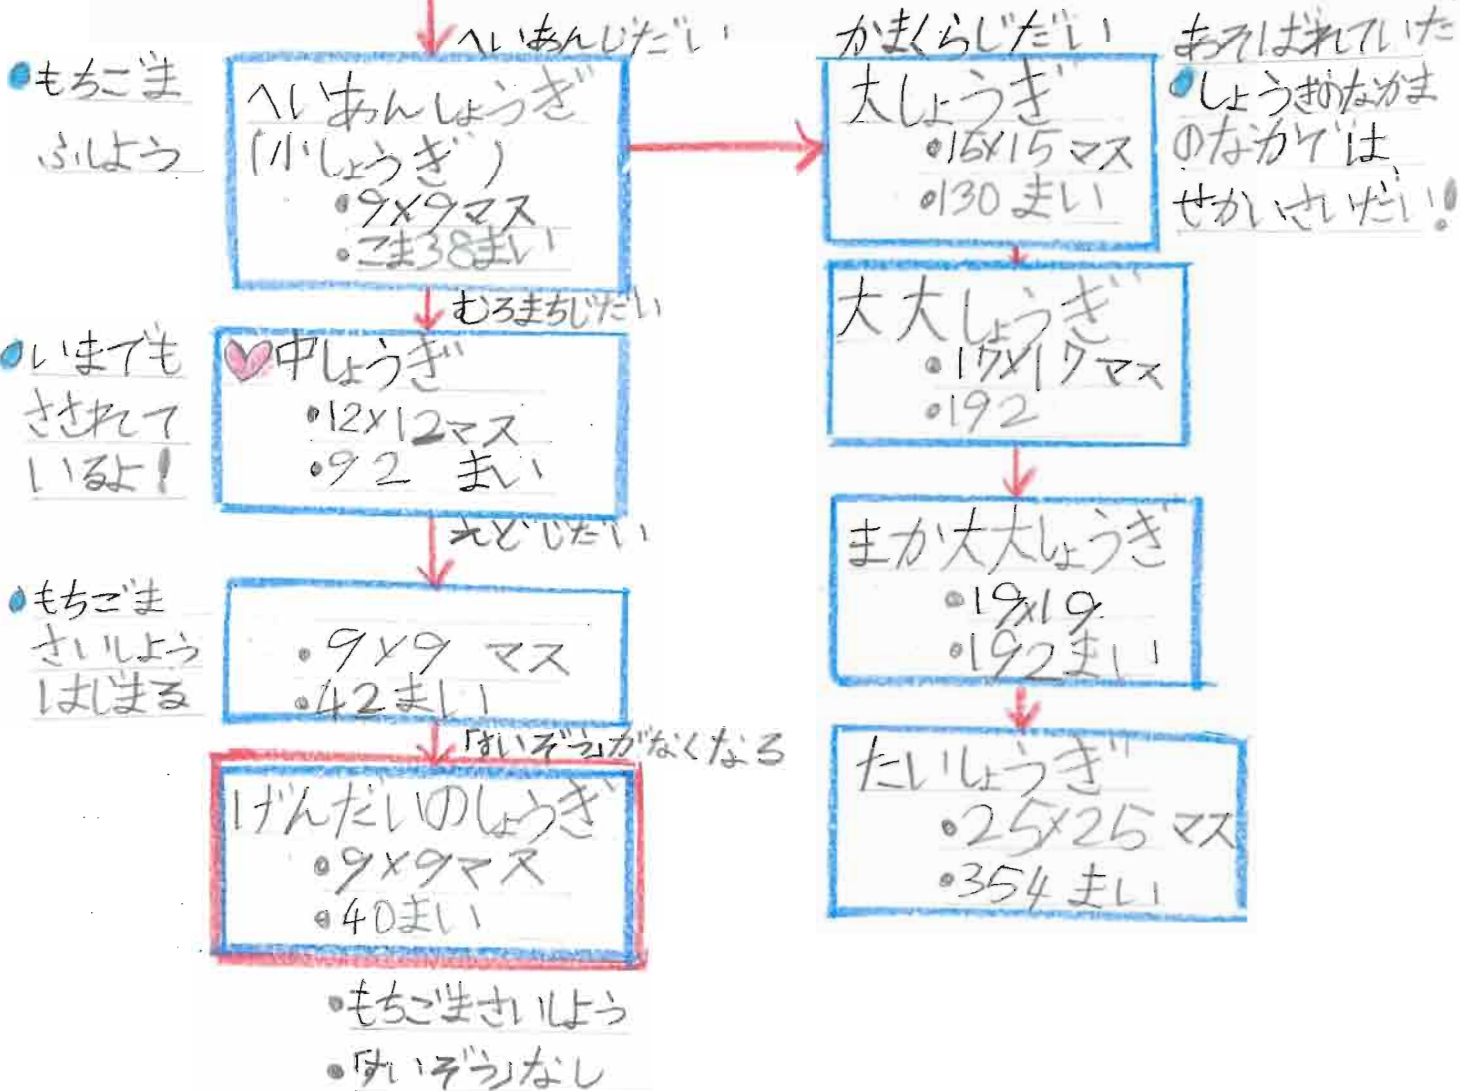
へいあんじだい

●もちごま
ふしよう

へいあんしょうぎ
(小しょうぎ)
●9×9マス
●こま38まい

むろまちじだい

●いまでも
さされて
いるよ!

中しょうぎ
●12×12マス
●92 まい

えどじだい

●もちごま
さいしよう
はじまる

●9×9 マス
●42まい

「すいぞう」がなくなる

げんだいのしょうぎ
●9×9マス
●40まい

●もちごまさいしよう
●「すいぞう」なし

かまくらじだい

大しょうぎ
●15×15マス
●130まい

あそばれていた
●しょうぎのなかま
のなかでは
せかいさいだい!

大大しょうぎ
●17×17マス
●192

まか大大しょうぎ
●19×19
●192まい

たいしょうぎ
●25×25 マス
●354 まい